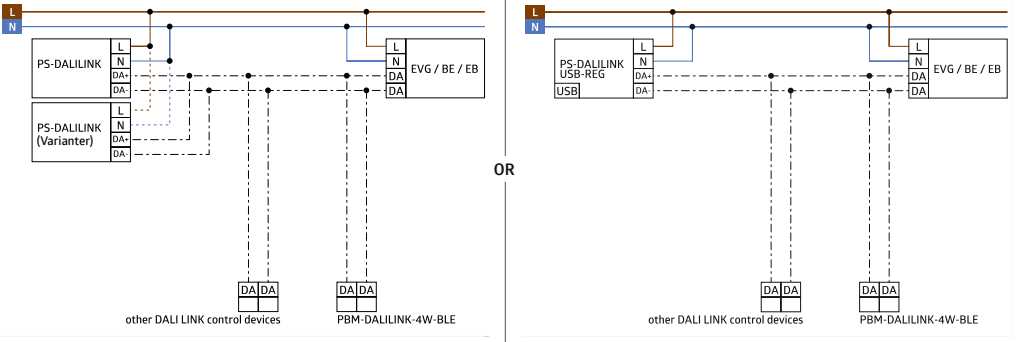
L
N
PS-DALILINK
L
N
DA+
DA-
PS-DALILINK (Varianter)
L
N
DA+
DA-
L
N
DA
DA
EVG / BE / EB
DA DA
other DALI LINK control devices
DA DA
PBM-DALILINK-4W-BLE

OR

L
N
PS-DALILINK USB-REG
USB
L
N
DA+
DA-
L
N
DA
DA
EVG / BE / EB
DA DA
other DALI LINK control devices
DA DA
PBM-DALILINK-4W-BLE